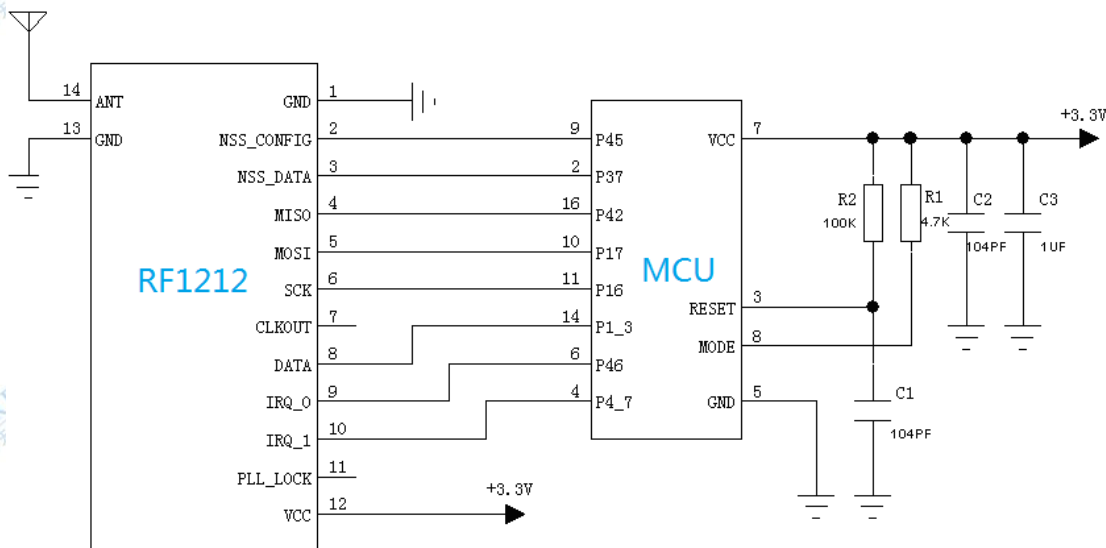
14 ANT
13 GND
GND 1
NSS_CONFIG 2
NSS_DATA 3
MISO 4
MOSI 5
RF1212
SCK 6
CLKOUT 7
DATA 8
IRQ_0 9
IRQ_1 10
PLL_LOCK 11
VCC 12
+3.3V
9 P45
2 P37
16 P42
10 P17
MCU
11 P16
14 P1_3
6 P46
4 P4_7
VCC 7
RESET 3
MODE 8
GND 5
+3.3V
R2 100K
R1 4.7K
C2 104PF
C3 1UF
C1 104PF